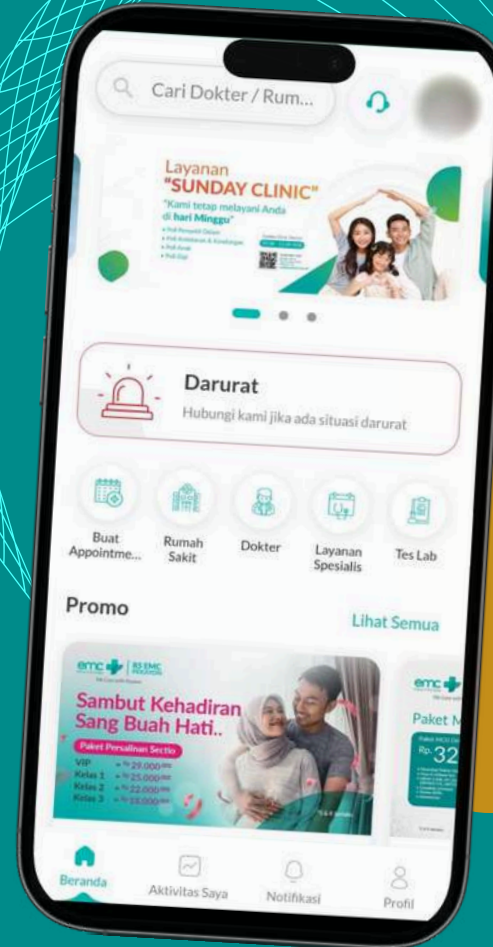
Cari Dokter / Rum...

Layanan
"SUNDAY CLINIC"
"Kami tetap melayani Anda di hari Minggu"

Darurat
Hubungi kami jika ada situasi darurat

Buat Appointme...
Rumah Sakit
Dokter
Layanan Spesialis
Tes Lab

Promo
Lihat Semua

emc RS EMC
Sambut Kehadiran Sang Buah Hati..
Paket Persalinan Sectio
VIP = Rp 29.000.000
Kelas 1 = Rp 25.000.000
Kelas 2 = Rp 22.000.000
Kelas 3 = Rp 18.000.000

emc
Paket M
Rp. 32

Beranda
Aktivitas Saya
Notifikasi
Profil